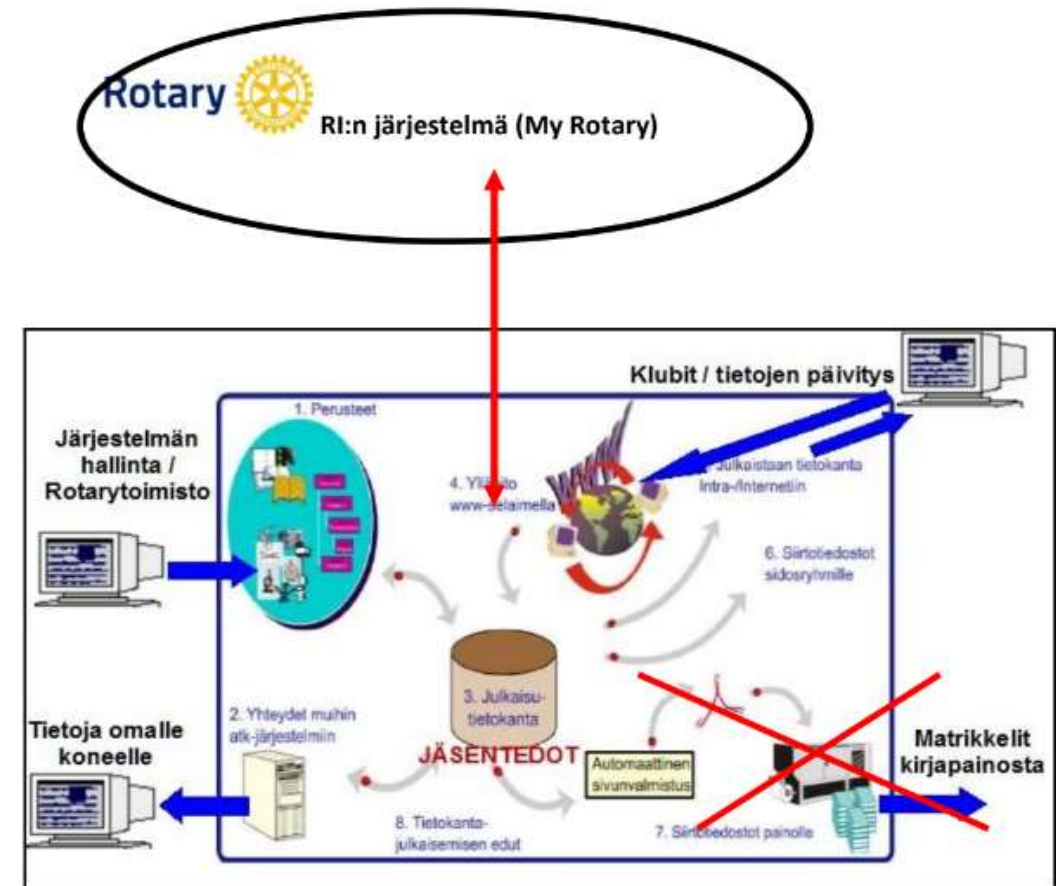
Rotary

RI:n järjestelmä (My Rotary)

Klubit / tietojen päivitys

1. Perusteet

Järjestelmän hallinta / Rotarytoimisto

4. Ylläpito www-selaimella

5. Julkaistaan tietokanta Intra-/Internetiin

6. Siirtotiedostot sidosryhmille

3. Julkaisu-tietokanta

JÄSENTEDOT

2. Yhteydet muihin atk-järjestelmiin

Tietoja omalle koneelle

Automaattinen sivunvalmistus

Matrikkelit kirjapainosta

8. Tietokanta-julkaisemisen edut

7. Siirtotiedostot painolle